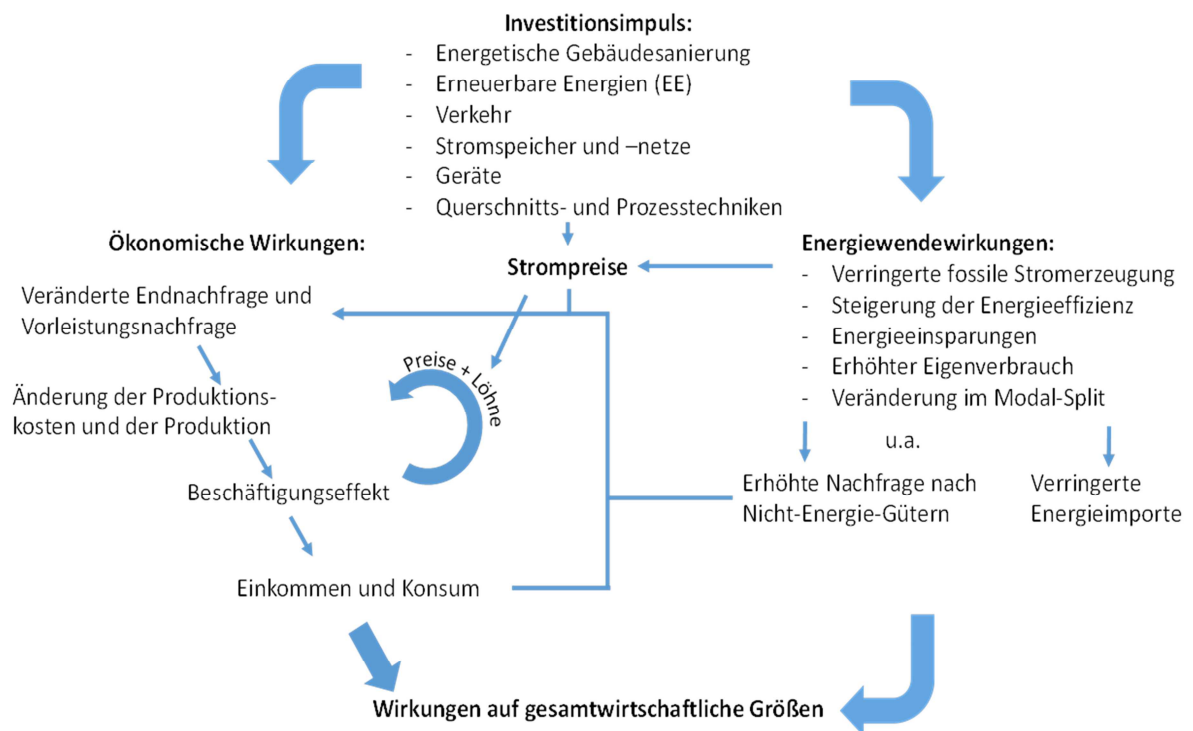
**Investitionsimpuls:**
- Energetische Gebäudesanierung
- Erneuerbare Energien (EE)
- Verkehr
- Stromspeicher und –netze
- Geräte
- Querschnitts- und Prozesstechniken

**Ökonomische Wirkungen:**

**Strompreise**

**Energiewendewirkungen:**
- Verringerte fossile Stromerzeugung
- Steigerung der Energieeffizienz
- Energieeinsparungen
- Erhöhter Eigenverbrauch
- Veränderung im Modal-Split

u.a.

Veränderte Endnachfrage und Vorleistungsnachfrage

Preise + Löhne

Änderung der Produktionskosten und der Produktion

Beschäftigungseffekt

Einkommen und Konsum

Erhöhte Nachfrage nach Nicht-Energie-Gütern

Verringerte Energieimporte

**Wirkungen auf gesamtwirtschaftliche Größen**